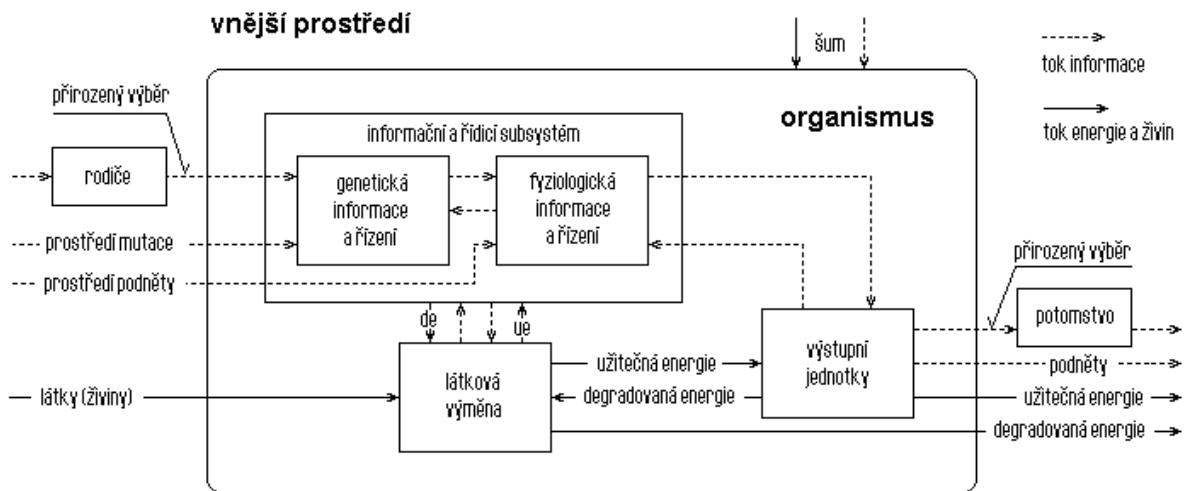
vnější prostředí

šum

tok informace

tok energie a živin

organismus

přirozený výběr

rodiče

informační a řídicí subsystém

genetická informace a řízení

fyziologická informace a řízení

prostředí mutace

prostředí podněty

de

ue

látková výměna

užitečná energie

degradovaná energie

výstupní jednotky

přirozený výběr

potomstvo

podněty

užitečná energie

degradovaná energie

látky (živiny)